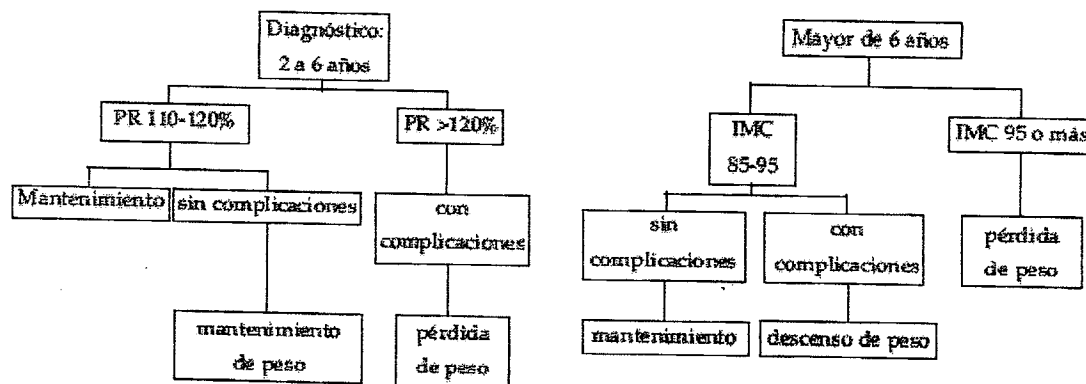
Diagnóstico: 2 a 6 años

PR 110-120%

PR >120%

Mantenimiento

sin complicaciones

con complicaciones

mantenimiento de peso

pérdida de peso

Mayor de 6 años

IMC 85-95

IMC 95 o más

sin complicaciones

con complicaciones

pérdida de peso

mantenimiento

descenso de peso